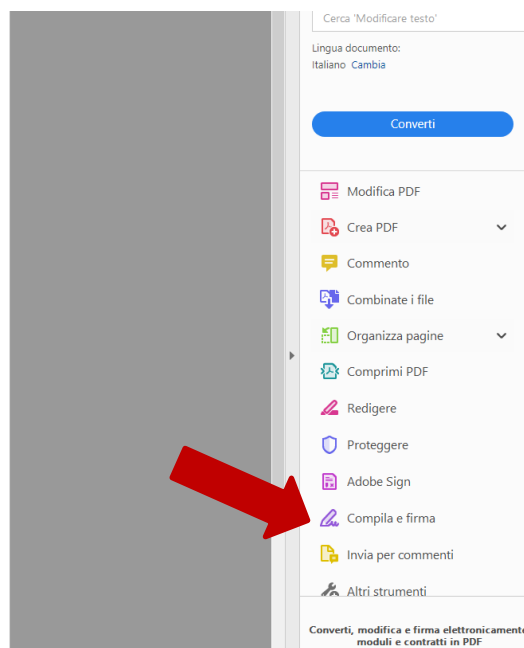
Cerca 'Modificare testo'

Lingua documento:
Italiano Cambia

Converti

Modifica PDF
Crea PDF
Commento
Combinate i file
Organizza pagine
Comprimi PDF
Redigere
Proteggere
Adobe Sign
Compila e firma
Invia per commenti
Altri strumenti

Converti, modifica e firma elettronicamente moduli e contratti in PDF